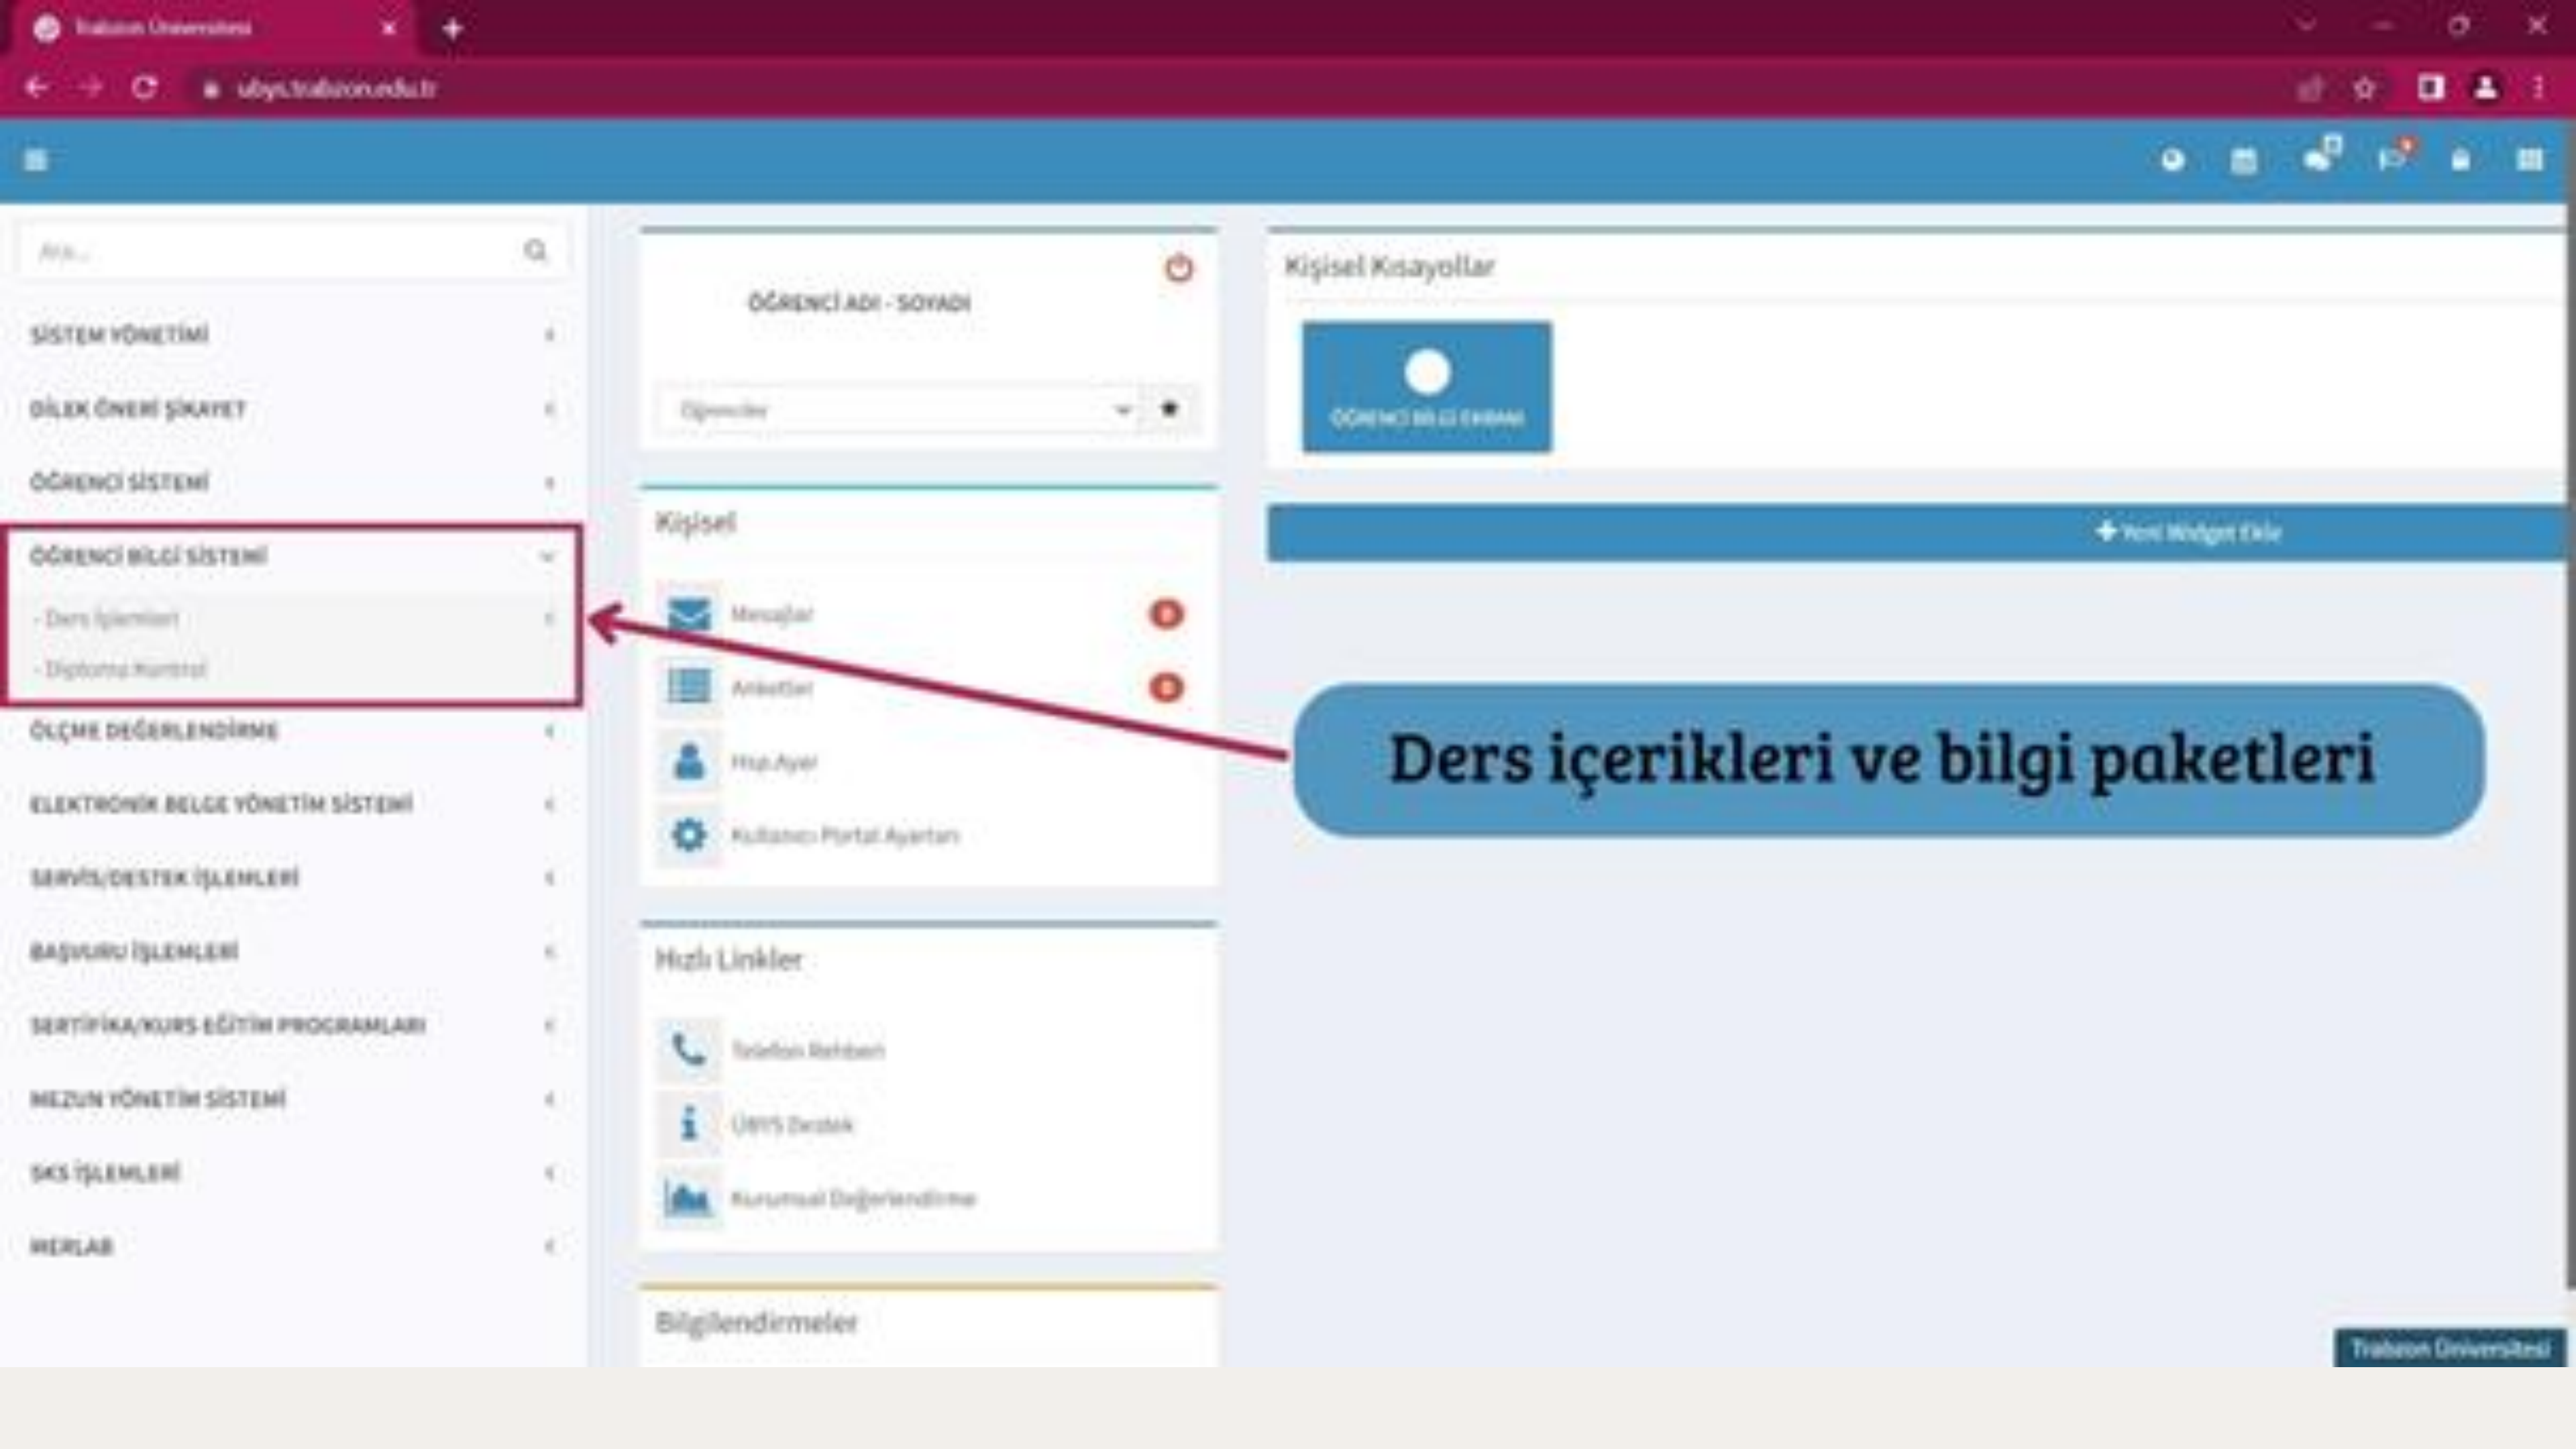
Trabzon Üniversitesi

ubys.trabzon.edu.tr

Ara...

SİSTEM YÖNETİMİ

DİLEK ÖNERİ ŞİKAYET

ÖĞRENCİ SİSTEMİ

ÖĞRENCİ BİLGİ SİSTEMİ

- Ders İşlemleri

- Diploma Kontrol

ÖLÇME DEĞERLENDİRME

ELEKTRONİK BELGE YÖNETİM SİSTEMİ

SERVİS/DESTEK İŞLEMLERİ

BAŞVURU İŞLEMLERİ

SERTİFİKA/KURS EĞİTİM PROGRAMLARI

MEZUN YÖNETİM SİSTEMİ

SKS İŞLEMLERİ

WEBLAB

ÖĞRENCİ ADI - SOYADI

Öğrenciler

Kişisel

Mesajlar

0

Anketler

0

Hızlı Ayar

Kullanıcı Portal Ayarları

Hızlı Linkler

Telefon Rehberi

ÜBYS Destek

Kurumsal Değerlendirme

Bilgilendirmeler

Kişisel Kısayollar

ÖĞRENCİ BİLGİ EKRANI

Yeni Widget Ekle

Ders içerikleri ve bilgi paketleri

Trabzon Üniversitesi